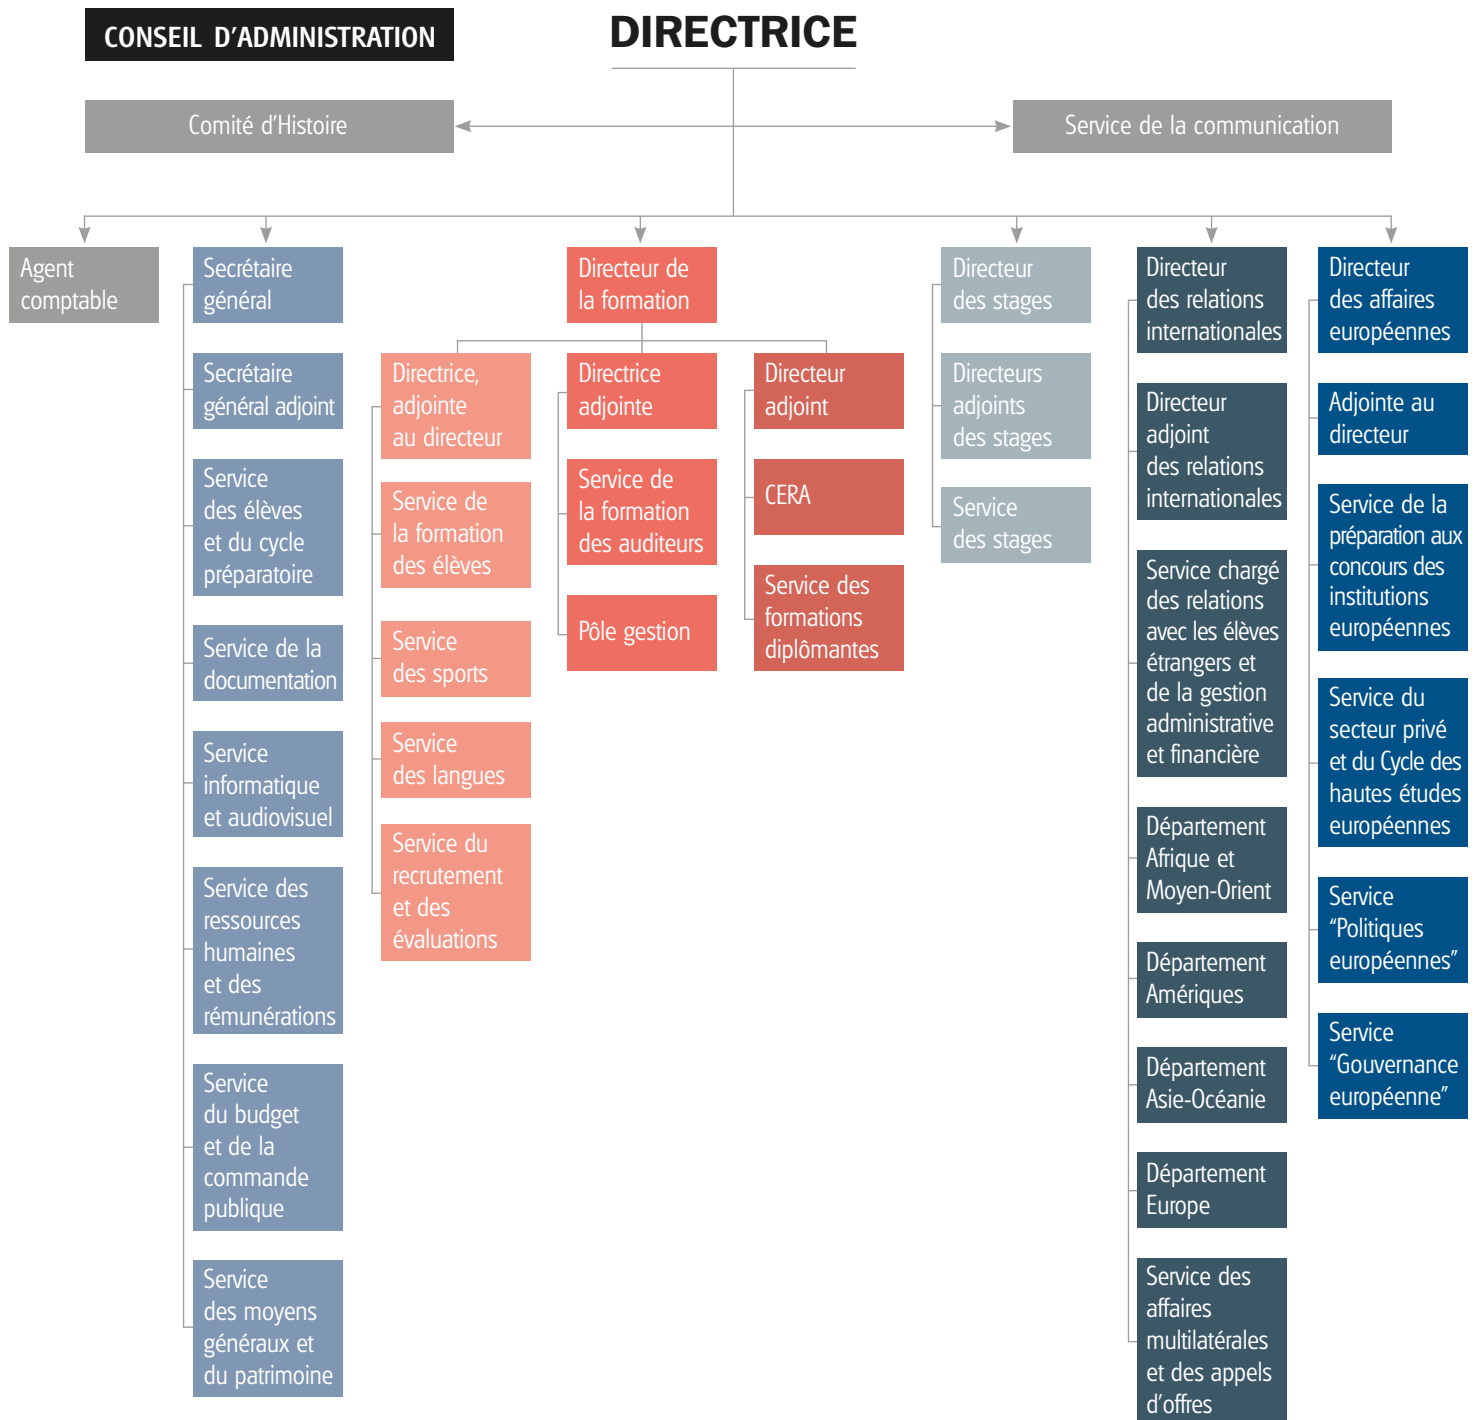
CONSEIL D'ADMINISTRATION

DIRECTRICE

Comité d'Histoire

Service de la communication

Agent comptable

Secrétaire général

Secrétaire général adjoint

Service des élèves et du cycle préparatoire

Service de la documentation

Service informatique et audiovisuel

Service des ressources humaines et des rémunérations

Service du budget et de la commande publique

Service des moyens généraux et du patrimoine

Directeur de la formation

Directrice, adjointe au directeur

Service de la formation des élèves

Service des sports

Service des langues

Service du recrutement et des évaluations

Directrice adjointe

Service de la formation des auditeurs

Pôle gestion

Directeur adjoint

CERA

Service des formations diplômantes

Directeur des stages

Directeurs adjoints des stages

Service des stages

Directeur des relations internationales

Directeur adjoint des relations internationales

Service chargé des relations avec les élèves étrangers et de la gestion administrative et financière

Département Afrique et Moyen-Orient

Département Amériques

Département Asie-Océanie

Département Europe

Service des affaires multilatérales et des appels d'offres

Directeur des affaires européennes

Adjointe au directeur

Service de la préparation aux concours des institutions européennes

Service du secteur privé et du Cycle des hautes études européennes

Service "Politiques européennes"

Service "Gouvernance européenne"